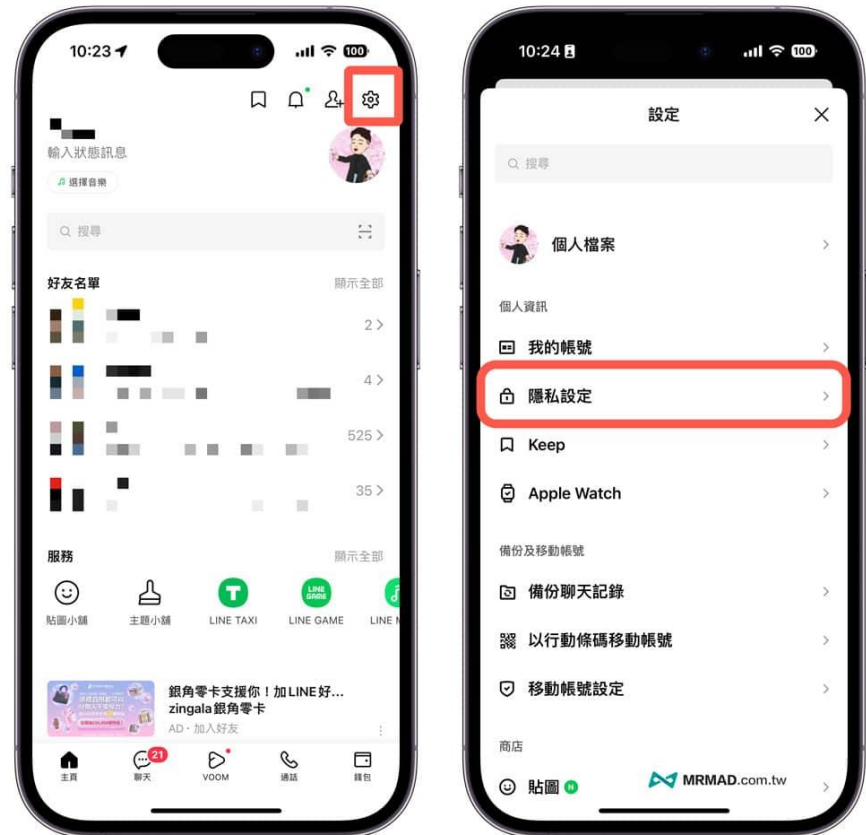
10:23

輸入狀態訊息

選擇音樂

搜尋

好友名單 顯示全部

2 >

4 >

525 >

35 >

服務 顯示全部

貼圖小舖 主題小舖 LINE TAXI LINE GAME LINE M

銀角零卡支援你！加LINE好...
zingala銀角零卡
AD・加入好友

主頁 聊天 21 VOOM 通話 錢包

10:24

設定

搜尋

個人檔案

個人資訊

我的帳號

隱私設定

Keep

Apple Watch

備份及移動帳號

備份聊天記錄

以行動條碼移動帳號

移動帳號設定

商店

貼圖 N

MRMAD.com.tw